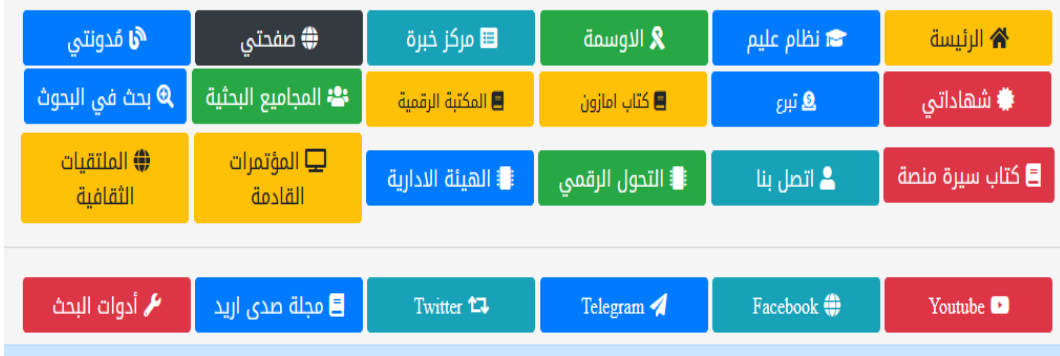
الرئيسة
نظام عليم
الاوسمة
مركز خبرة
صفحتي
مُدونتي

شهاداتي
تبرع
كتاب امازون
المكتبة الرقمية
المجاميع البحثية
بحث في البحوث

كتاب سيرة منصة
اتصل بنا
التحول الرقمي
الهيئة الادارية
المؤتمرات القادمة
الملتقيات الثقافية

Youtube
Facebook
Telegram
Twitter
مجلة صدى اريد
أدوات البحث